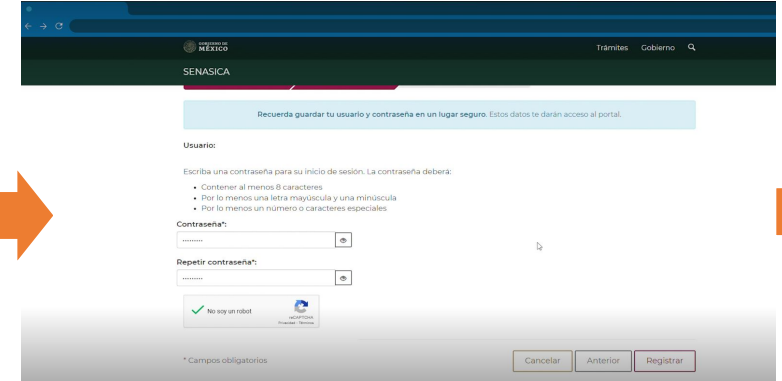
GOBIERNO DE MÉXICO

Trámites Gobierno

SENASICA

Recuerda guardar tu usuario y contraseña en un lugar seguro. Estos datos te darán acceso al portal.

Usuario:

Escriba una contraseña para su inicio de sesión. La contraseña deberá:

- Contener al menos 8 caracteres
- Por lo menos una letra mayúscula y una minúscula
- Por lo menos un número o caracteres especiales

Contraseña*:

Repetir contraseña*:

No soy un robot

reCAPTCHA
Privacidad - Términos

* Campos obligatorios

Cancelar Anterior Registrar